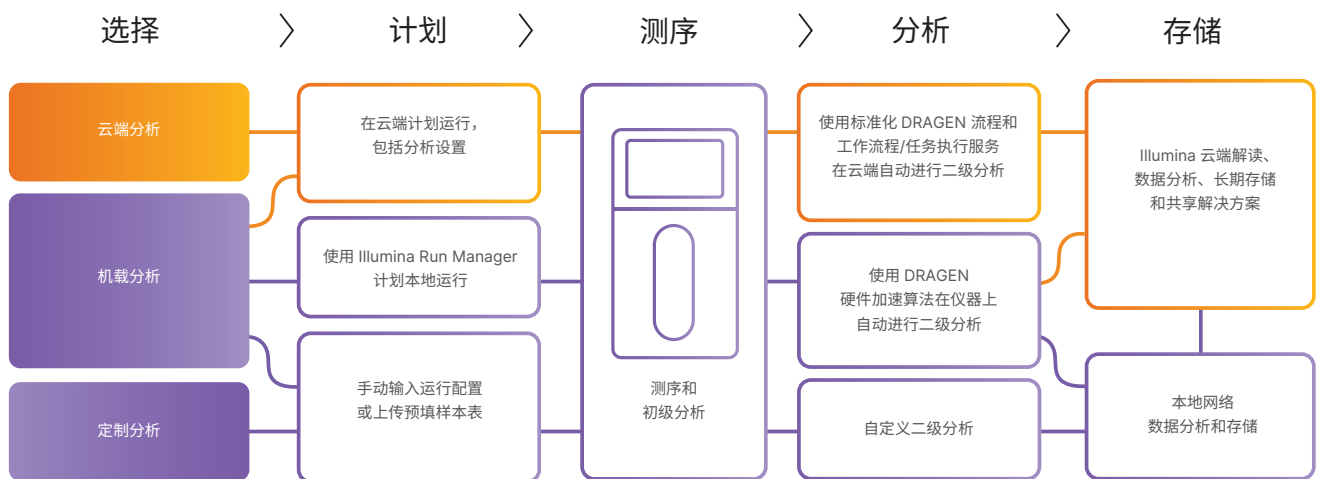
选择 〉 计划 〉 测序 〉 分析 〉 存储

云端分析

机载分析

定制分析

在云端计划运行，包括分析设置

使用 Illumina Run Manager 计划本地运行

手动输入运行配置或上传预填样本表

测序和初级分析

使用标准化 DRAGEN 流程和工作流程/任务执行服务在云端自动进行二级分析

使用 DRAGEN 硬件加速算法在仪器上自动进行二级分析

自定义二级分析

Illumina 云端解读、数据分析、长期存储和共享解决方案

本地网络数据分析和存储